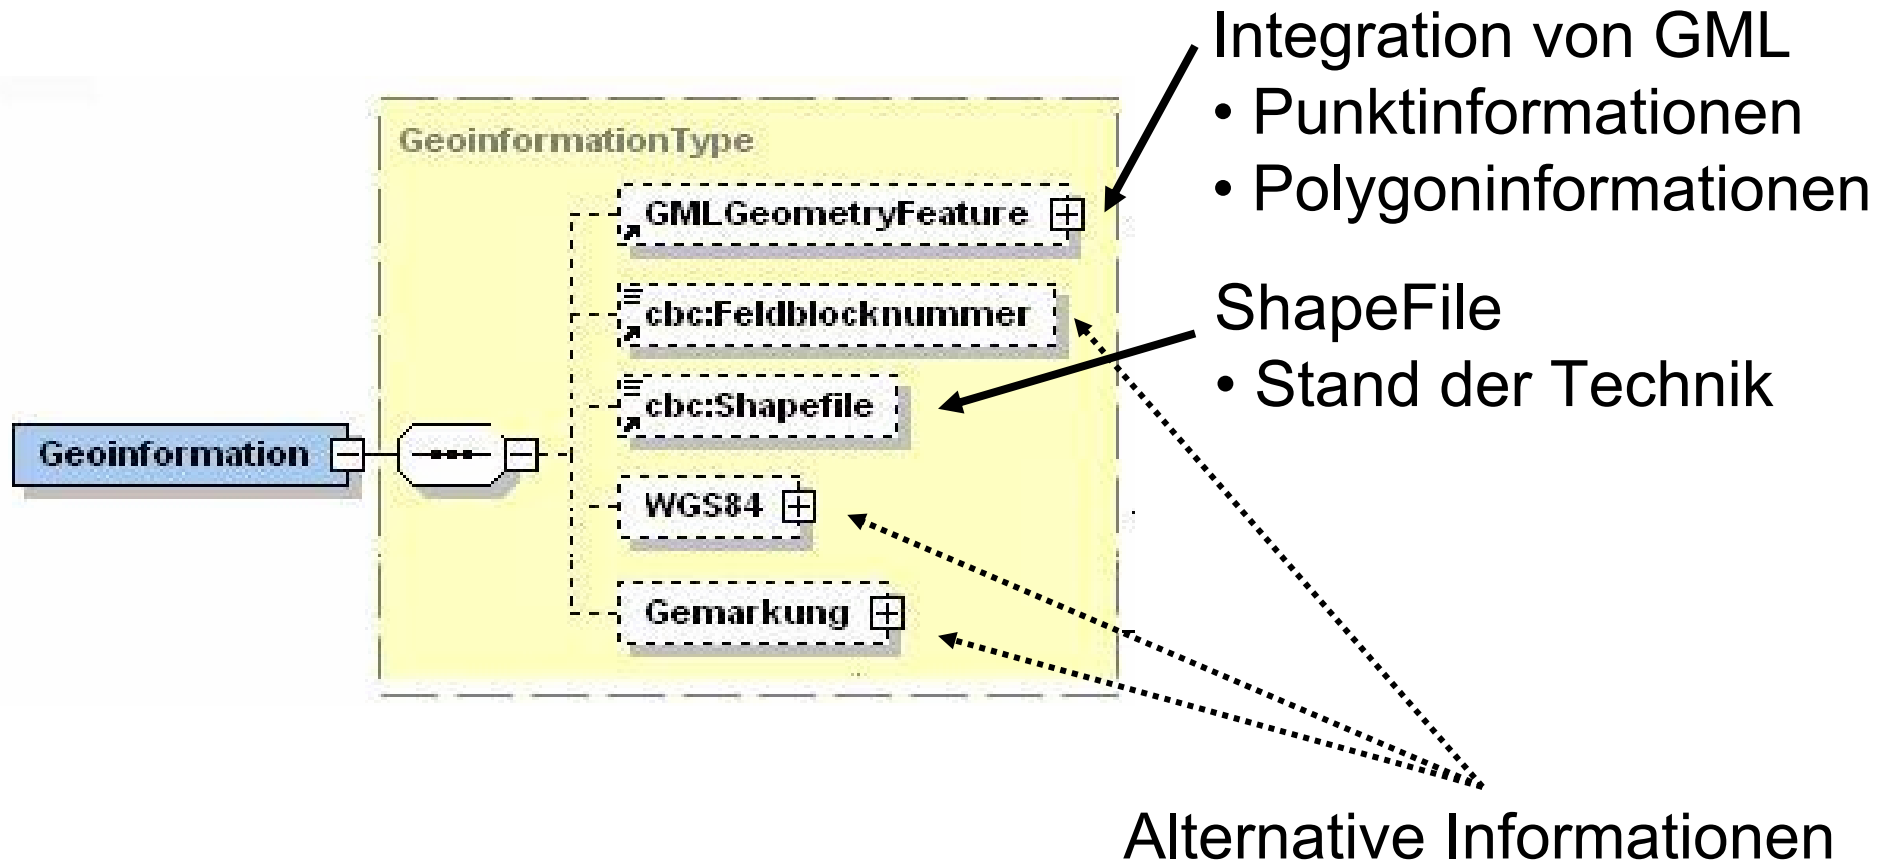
Integration von GML
• Punktinformationen
• Polygoninformationen

ShapeFile
• Stand der Technik

GeoinformationType

Geoinformation

GMLGeometryFeature

cbc:Feldblocknummer

cbc:Shapefile

WGS84

Gemarkung

Alternative Informationen